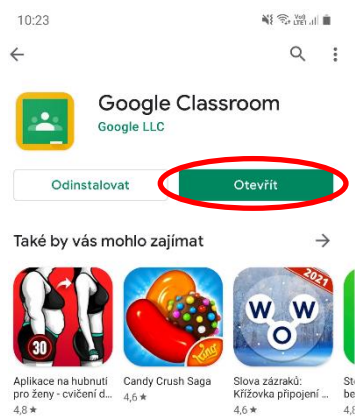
10:23

Google Classroom
Google LLC

Odinstalovat
Otevřít

Také by vás mohlo zajímat

30

Aplikace na hubnutí pro ženy - cvičení d...
4,8 ★

Candy Crush Saga
4,6 ★

2021
W O W

Slova zázraků: Křížovka připojení ...
4,6 ★

St
be
4,